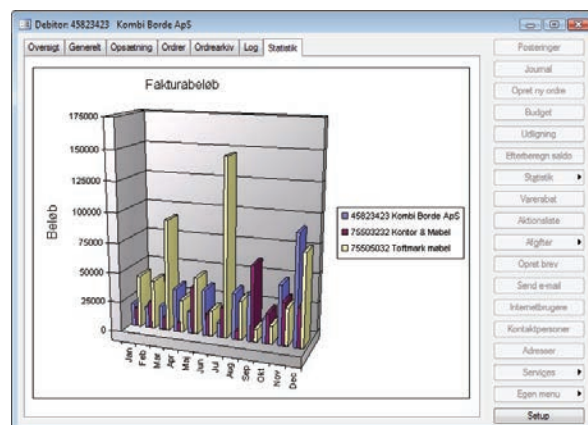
Debitor: 45823423 Kombi Borde ApS

Oversigt | Generelt | Opsætning | Ordrer | Ordrearkiv | Log | Statistik

Fakturabeløb

175000
150000
125000
100000
75000
50000
25000
0

Beløb

Jan
Feb
Mar
Apr
Maj
Jun
Jul
Aug
Sep
Okt
Nov
Dec

45823423 Kombi Borde ApS
75503232 Kontor & Møbel
75505032 Toftmark møbel

Posteringer
Journal
Opret ny ordre
Budget
Udligning
Efterberegn saldo
Statistik
Varerabat
Aktionsliste
Afgifter
Opret brev
Send e-mail
Internetbrugere
Kontaktpersoner
Adresser
Services
Egen menu
Setup